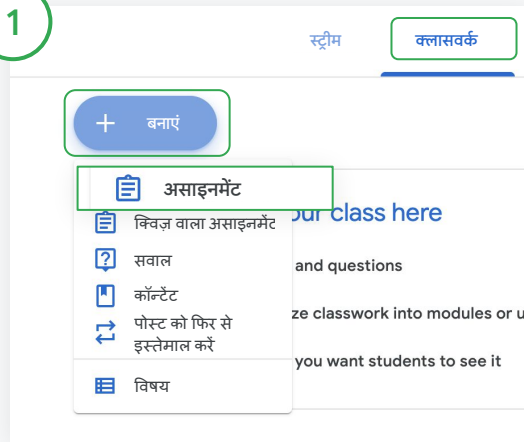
1

स्ट्रीम

क्लासवर्क

+ बनाएं

असाइनमेंट

क्विज़ वाला असाइनमेंट

सवाल

कॉन्टेंट

पोस्ट को फिर से इस्तेमाल करें

विषय

our class here

and questions

ze classwork into modules or u

you want students to see it